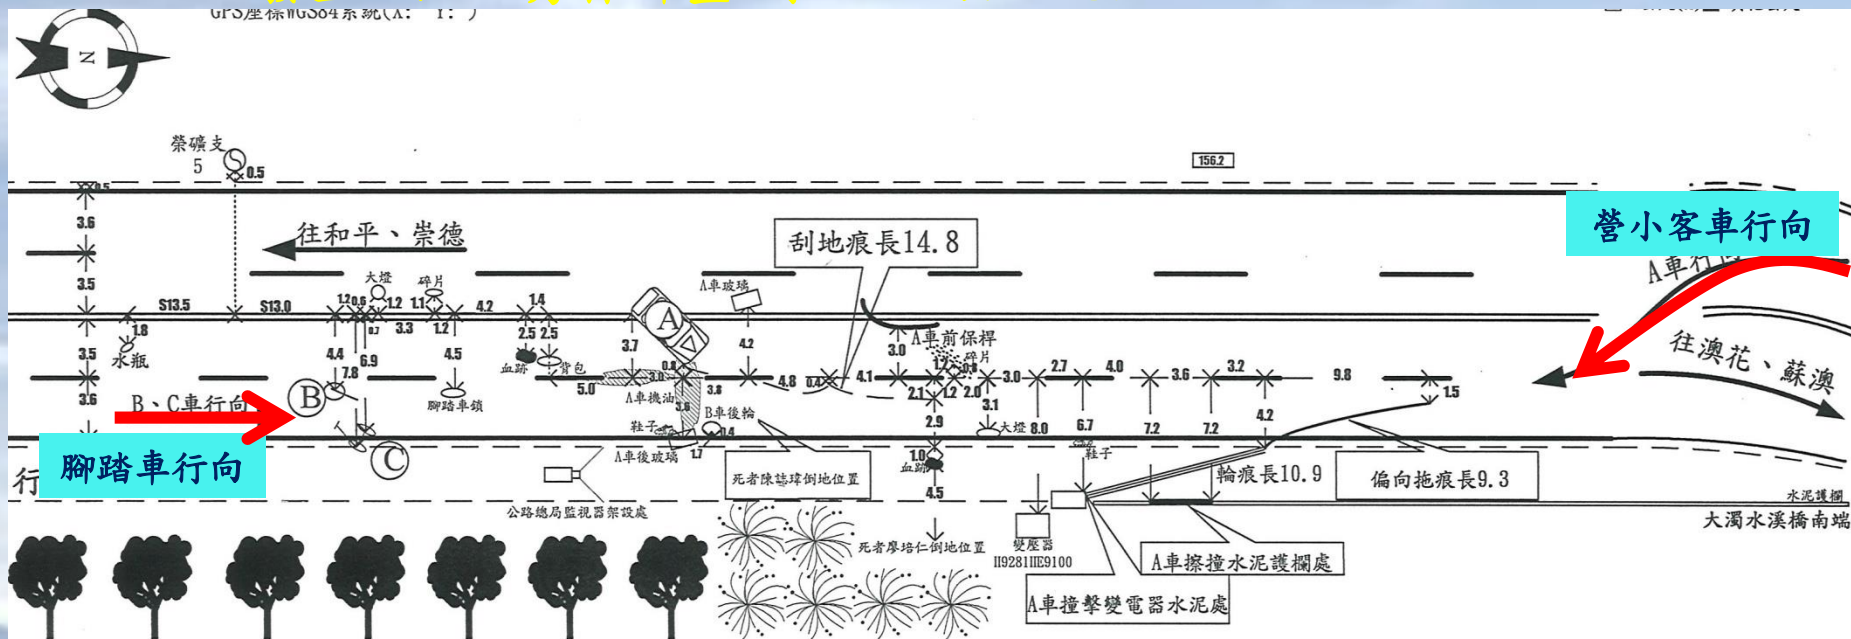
GPS座標WGS84系統(X: Y: )

N

榮礦支
5
0.5

156.2

0.5
3.6
3.5
3.5
3.6

往和平、崇德

刮地痕長14.8

營小客車行向

A車行向

往澳花、蘇澳

S13.5
S13.0
1.8
水瓶
大燈
碎片
1.2 0.6 1.2
1.1
4.2
1.4
0.7
3.3
1.2
2.5 2.5
4.4
6.9
4.5
7.8
血跡
背包
A車玻璃
A
3.7
4.2
A車前保桿
3.0
碎片
0.6
3.0
2.7
4.0
3.6
3.2
9.8
1.5
5.0
3.0
A車機油
0.8
3.8
4.8
0.4
4.1
2.1
1.2
2.0
3.1
8.0
6.7
7.2
7.2
4.2
B
B、C車行向
腳踏車鎖
B車後輪
3.9
鞋子
0.4
2.9
大燈
鞋子
C
A車後玻璃
1.7
1.0
血跡
4.5

腳踏車行向

行

死者陳慧瑋倒地位置
輪痕長10.9
偏向拖痕長9.3
水泥護欄
大濁水溪橋南端

公路總局監視器架設處

死者廖培仁倒地位置

變壓器
H9281HE9100

A車擦撞水泥護欄處

A車撞擊變電器水泥處